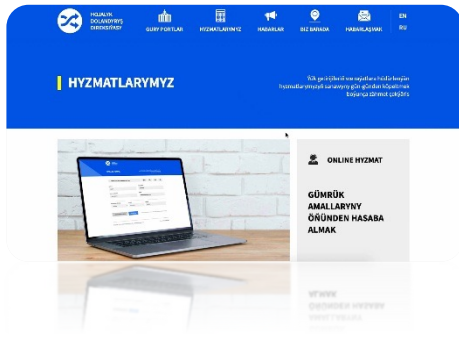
HOJALYK DOLANDYRYŞ DIREKSIÝASY

GURY PORTLAR
HYZMATLARYMYZ
HABARLAR
BIZ BARADA
HABARLAŞMAK

EN
RU

HYZMATLARYMYZ

Siziň geçirjekleri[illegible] hödürleýän hyzmatlarymyzyň sanawyny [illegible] bilen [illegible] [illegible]

ONLINE HYZMAT

GÜMRÜK AMALLARYNY ÖŇÜNDEN HASABA ALMAK